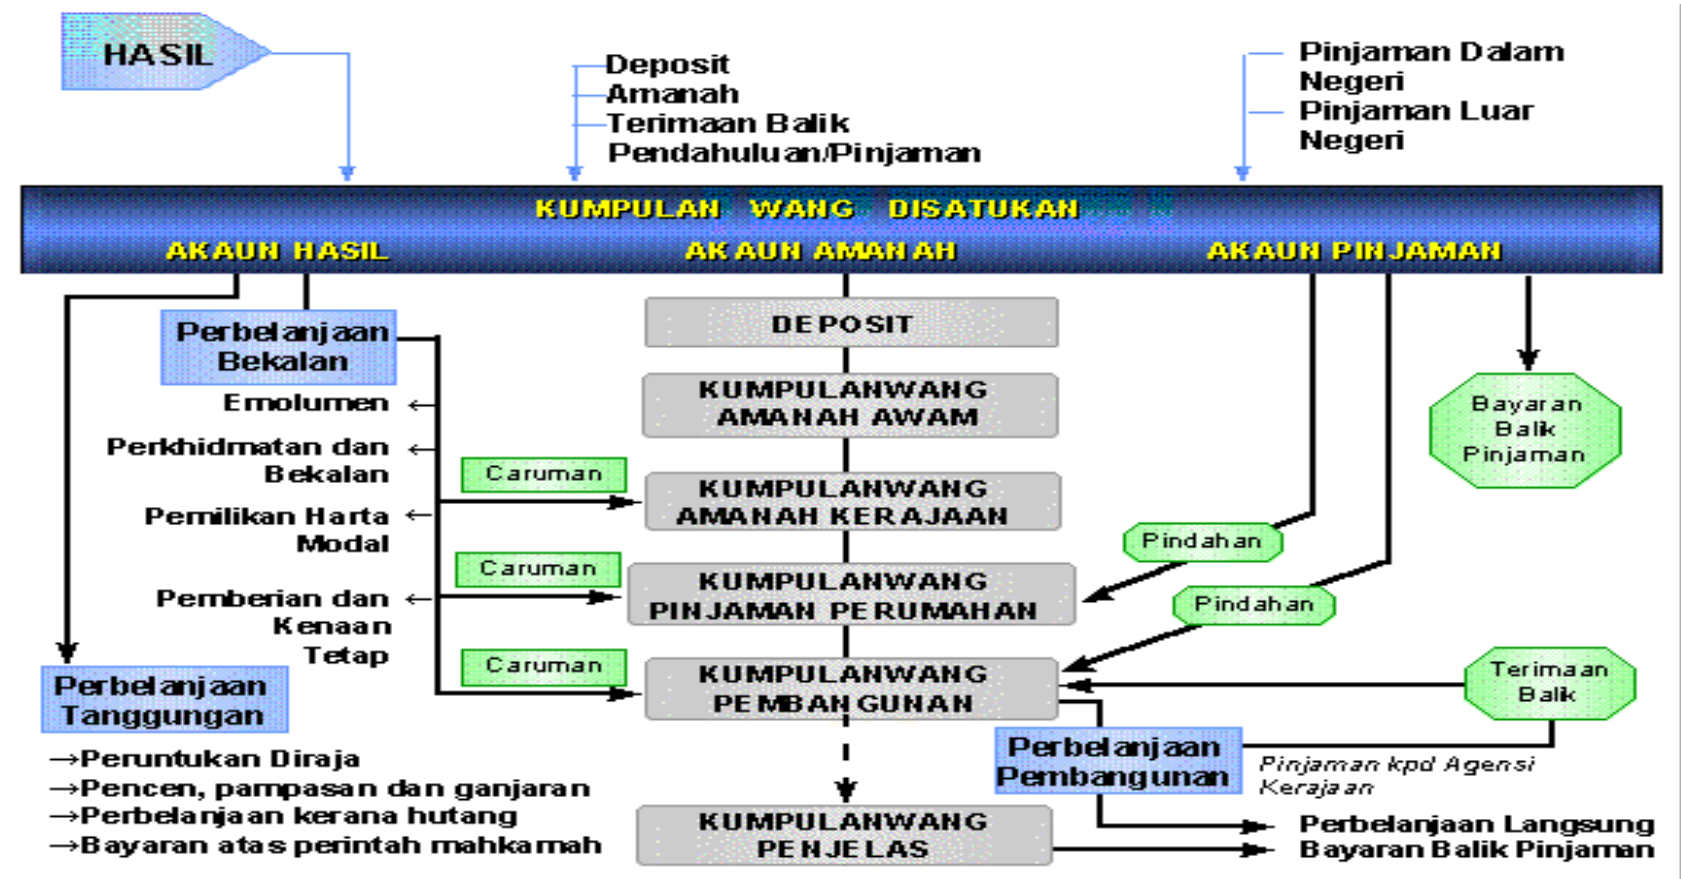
HASIL

Deposit
Amanah
Terimaan Balik
Pendahuluan/Pinjaman

Pinjaman Dalam Negeri
Pinjaman Luar Negeri

KUMPULAN WANG DISATUKAN

AKAUN HASIL

AKAUN AMANAH

AKAUN PINJAMAN

Perbelanjaan Bekalan

Emolumen

Perkhidmatan dan Bekalan

Pemilikan Harta Modal

Pemberian dan Kenaan Tetap

Perbelanjaan Tanggungan

→Peruntukan Diraja
→Pencen, pampasan dan ganjaran
→Perbelanjaan kerana hutang
→Bayaran atas perintah mahkamah

DEPOSIT

KUMPULANWANG AMANAH AWAM

Caruman

KUMPULANWANG AMANAH KERAJAAN

Caruman

KUMPULANWANG PINJAMAN PERUMAHAN

Caruman

KUMPULANWANG PEMBANGUNAN

KUMPULANWANG PENJELAS

Bayaran Balik Pinjaman

Pindahan

Pindahan

Terimaan Balik

Perbelanjaan Pembangunan

Pinjaman kpd Agensi Kerajaan

Perbelanjaan Langsung
Bayaran Balik Pinjaman